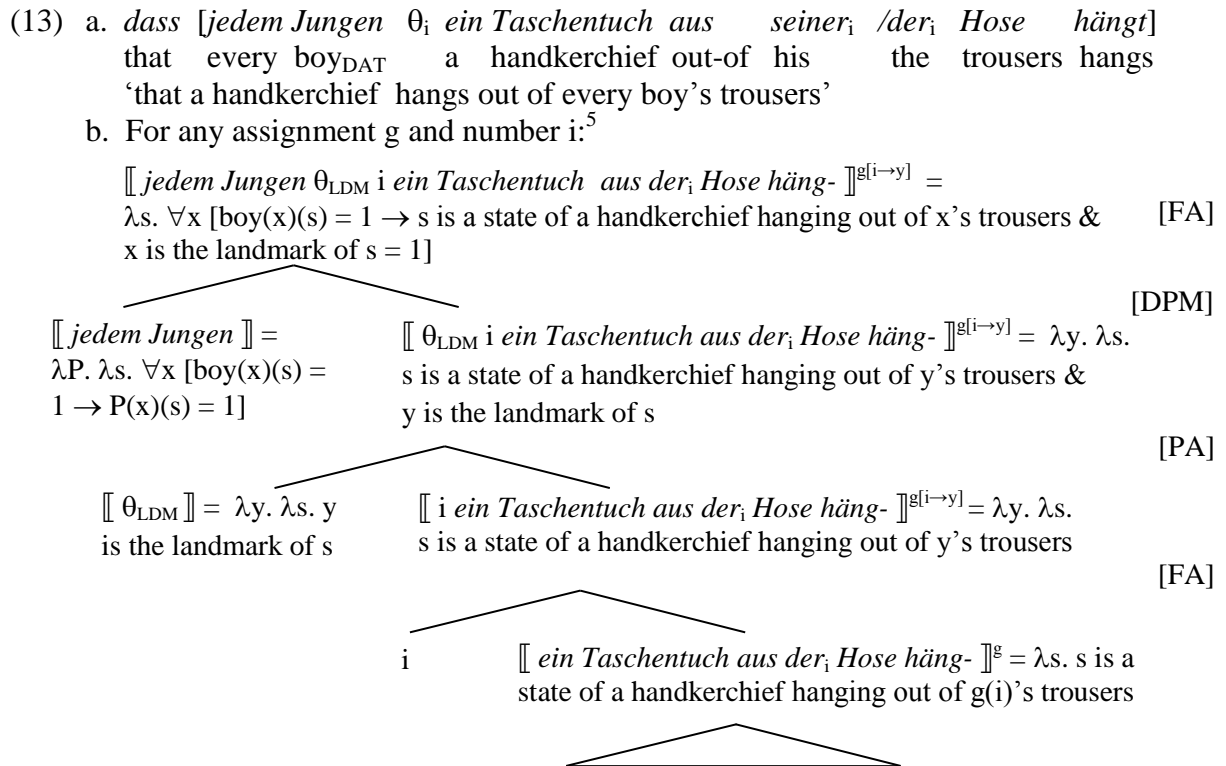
(13) a. *dass* [*jedem Jungen* $\theta_i$ *ein Taschentuch aus seiner*$_i$ */der*$_i$ *Hose hängt*]
that every boy$_{DAT}$ a handkerchief out-of his the trousers hangs
'that a handkerchief hangs out of every boy's trousers'

b. For any assignment g and number i:$^5$

$[\![$ *jedem Jungen* $\theta_{LDM}$ i *ein Taschentuch aus der*$_i$ *Hose häng-* $]\!]^{g[i\rightarrow y]}$ =
$\lambda$s. $\forall$x [boy(x)(s) = 1 $\rightarrow$ s is a state of a handkerchief hanging out of x's trousers & x is the landmark of s = 1]

[FA]

[DPM]

$[\![$ *jedem Jungen* $]\!]$ = $\lambda$P. $\lambda$s. $\forall$x [boy(x)(s) = 1 $\rightarrow$ P(x)(s) = 1]

$[\![$ $\theta_{LDM}$ i *ein Taschentuch aus der*$_i$ *Hose häng-* $]\!]^{g[i\rightarrow y]}$ = $\lambda$y. $\lambda$s. s is a state of a handkerchief hanging out of y's trousers & y is the landmark of s

[PA]

$[\![$ $\theta_{LDM}$ $]\!]$ = $\lambda$y. $\lambda$s. y is the landmark of s

$[\![$ i *ein Taschentuch aus der*$_i$ *Hose häng-* $]\!]^{g[i\rightarrow y]}$ = $\lambda$y. $\lambda$s. s is a state of a handkerchief hanging out of y's trousers

[FA]

i

$[\![$ *ein Taschentuch aus der*$_i$ *Hose häng-* $]\!]^g$ = $\lambda$s. s is a state of a handkerchief hanging out of g(i)'s trousers